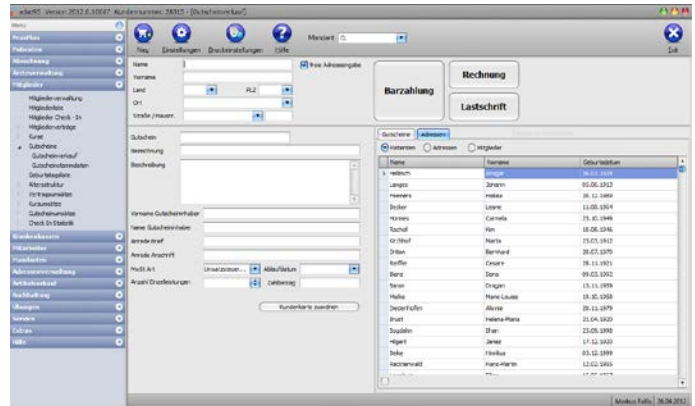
edia95 Version 2012.0.10007 Kundennummer 28315 - [Gutscheinverkauf]

Menü
Praxisfluss
Patienten
Abrechnung
Arztverwaltung
Mitglieder
Mitgliederverwaltung
Mitgliederliste
Mitglieder Check - In
Mitgliederverträge
Kurse
Gutscheine
Gutscheinverkauf
Gutscheinstammdaten
Geburtstagsliste
Altersstruktur
Vertragsauswertung
Kursauswertung
Gutscheinauswertung
Check In Statistik
Krankenkassen
Mitarbeiter
Mandanten
Adressenverwaltung
Artikelverkauf
Buchhaltung
Übungen
Service
Extras
Hilfe

Neu Einstellungen Druckeinstellungen Hilfe
Mandant
Exit

Name
Vorname
Land
PLZ
Ort
Straße / Hausnr.
freie Adresseingabe

Barzahlung
Rechnung
Lastschrift

Gutschein
Bezeichnung
Beschreibung

Vorname Gutscheininhaber
Name Gutscheininhaber
Anrede Brief
Anrede Anschrift
MwSt Art Umsatzsteuer... Ablaufdatum
Anzahl Einzelleistungen Zahlbetrag
Kundenkarte zuordnen

Gutscheine Adressen
Patienten Adressen Mitglieder

| Name | Vorname | Geburtsdatum |
|---|---|---|
| Heibrich | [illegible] | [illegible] |
| Langes | Johann | 03.06.1913 |
| Meiners | Hakea | 30.12.1989 |
| Becker | Leane | 13.08.1964 |
| Horners | Cornelia | 25.10.1949 |
| Rochall | Kim | 18.06.1946 |
| Kr.Shof | Martix | 25.03.1912 |
| Erben | Bernhard | 20.07.1970 |
| Kaffler | Cesare | 28.11.1921 |
| Benz | Dana | 09.03.1992 |
| Baron | Dragan | 13.11.1959 |
| Malina | Marie Louise | 19.10.1968 |
| Deckerhoffen | Alyssa | 20.11.1979 |
| Brust | Helena-Maria | 21.04.1920 |
| Bogdahn | Ilhan | 23.05.1998 |
| Högert | Janez | 17.12.1920 |
| Beke | Finikus | 03.12.1999 |
| Kastnerwald | Hans-Martin | 12.02.1955 |

Markus Fatis 30.06.2012